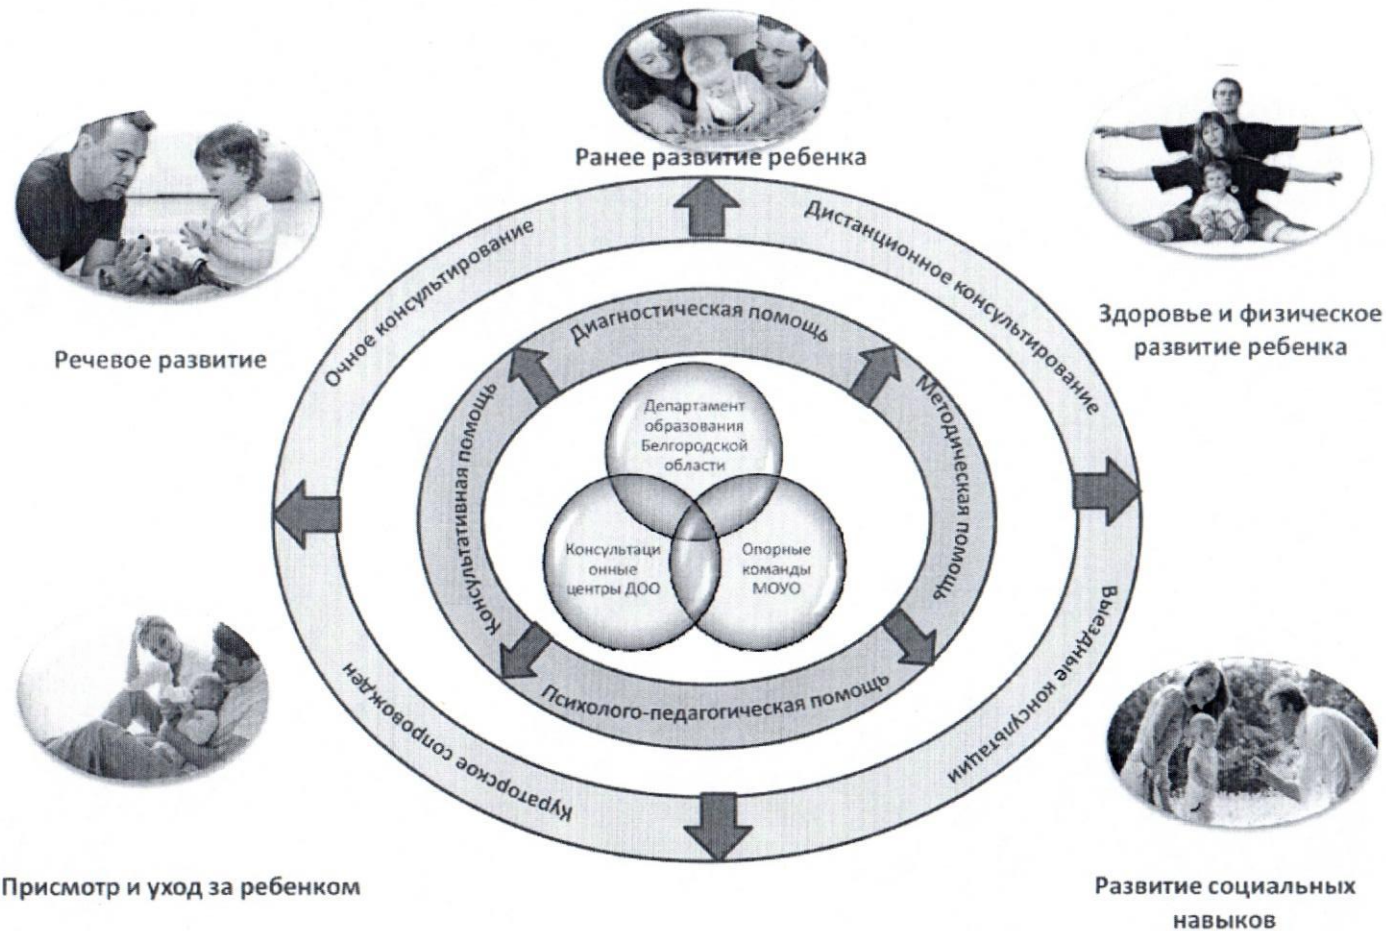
Ранее развитие ребенка

Речевое развитие

Здоровье и физическое развитие ребенка

Очное консультирование

Дистанционное консультирование

Диагностическая помощь

Методическая помощь

Консультативная помощь

Департамент образования Белгородской области

Консультаци онные центры ДОО

Опорные команды МОУО

Психолого-педагогическая помощь

Кураторское сопровожден

Выездные консультации

Присмотр и уход за ребенком

Развитие социальных навыков